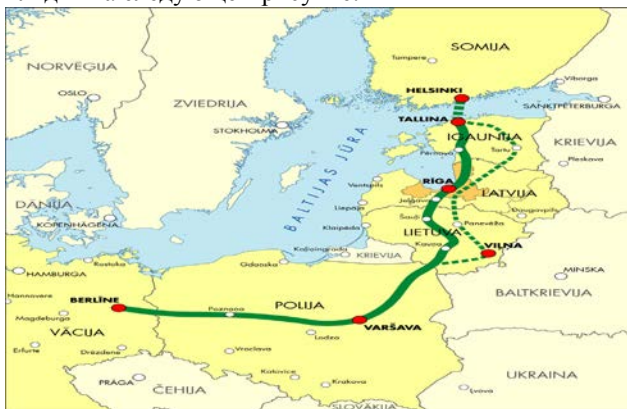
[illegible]

SOMIJA
Tampere
NORVĒĢIJA
OSLO
HELSINKI
Viborga
SANKTPĒTERBURGA
ZVIEDRIJA
STOKHOLMA
TALLINA
IGAUNIJA
KRIEVIJA
Tartu
Pleskava
Pērnava
Ventspils
RĪGA
LATVIJA
BALTIJAS JŪRA
DĀNIJA
Liepāja
Jelgava
Daugavpils
KOPENHĀGENA
Šauļi
Panevēža
LIETUVA
Klaipēda
Kauņa
Rostoka
Kaļiņingrada
VILNA
KRIEVIJA
HAMBURGA
Gdaņska
MINSKA
Hannovere
BERLĪNE
POLIJA
BALTKRIEVIJA
Poznaņa
Magdeburga
VĀCIJA
VARŠAVA
Lodza
Erfurte
Drēzdene
Vroclava
PRĀGA
ČEHIJA
Katovice
Krakova
UKRAINA
Ļvova
SLOVĀKIJA